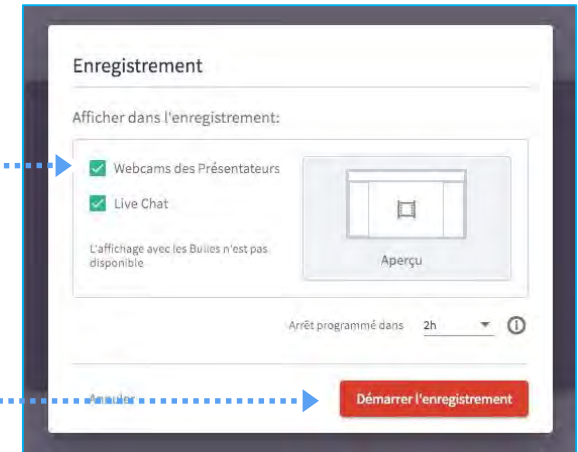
Enregistrement

Afficher dans l'enregistrement:

Webcams des Présentateurs

Live Chat

L'affichage avec les Bulles n'est pas disponible

Aperçu

Arrêt programmé dans 2h

Annuler

Démarrer l'enregistrement